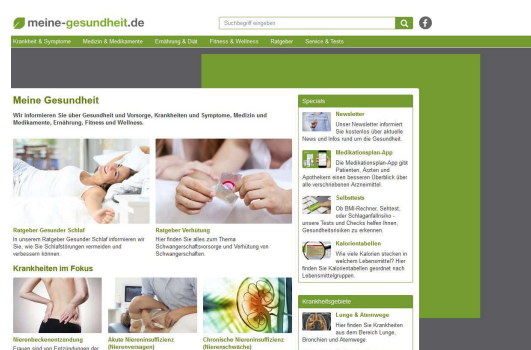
meine-gesundheit.de

Suchbegriff eingeben

Krankheit & Symptome Medizin & Medikamente Ernährung & Diät Fitness & Wellness Ratgeber Service & Tests

Meine Gesundheit

Wir informieren Sie über Gesundheit und Vorsorge, Krankheiten und Symptome, Medizin und Medikamente, Ernährung, Fitness und Wellness.

Ratgeber Gesunder Schlaf
In unserem Ratgeber Gesunder Schlaf informieren wir Sie, wie Sie Schlafstörungen vermeiden und verbessern können.

Ratgeber Verhütung
Hier finden Sie alles zum Thema Schwangerschaftsvorsorge und Verhütung von Schwangerschaften.

Krankheiten im Fokus

Nierenbeckenentzündung
Frauen sind von Entzündungen der

Akute Niereninsuffizienz (Nierenversagen)

Chronische Niereninsuffizienz (Nierenschwäche)

Specials

Newsletter
Unser Newsletter informiert Sie kostenlos über aktuelle News und Infos rund um die Gesundheit.

Medikationsplan-App
Die Medikationsplan-App gibt Patienten, Ärzten und Apothekern einen besseren Überblick über alle verschriebenen Arzneimittel.

Selbsttests
Ob BMI-Rechner, Selbsttest, oder Schlaganfallrisiko - unsere Tests und Checks helfen Ihnen, Gesundheitsrisiken zu erkennen.

Kalorientabellen
Wie viele Kalorien stecken in welchem Lebensmittel? Hier finden Sie Kalorientabellen geordnet nach Lebensmittelgruppen.

Krankheitsgebiete

Lunge & Atemwege
Hier finden Sie Krankheiten aus dem Bereich Lunge, Bronchien und Atemwege.